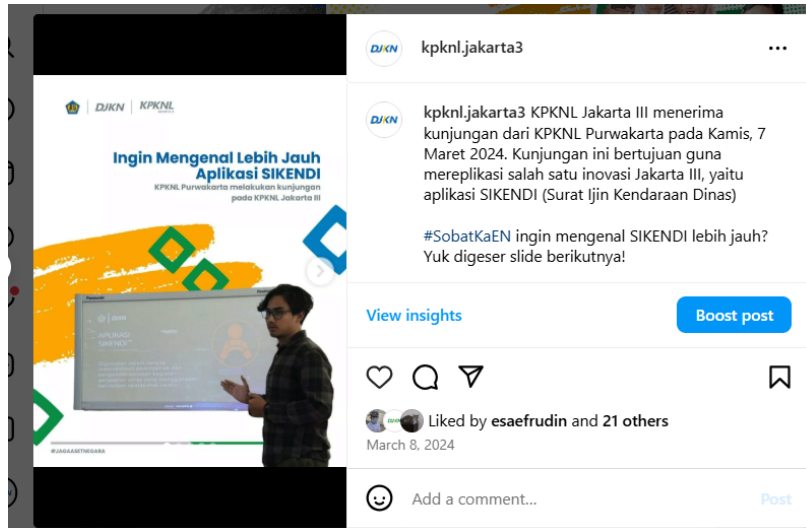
DJKN | KPKNL

Ingin Mengenal Lebih Jauh Aplikasi SIKENDI

KPKNL Purwakarta melakukan kunjungan pada KPKNL Jakarta III

APLIKASI SIKENDI

#JAGAASETNEGARA

DJKN kpknl.jakarta3

kpknl.jakarta3 KPKNL Jakarta III menerima kunjungan dari KPKNL Purwakarta pada Kamis, 7 Maret 2024. Kunjungan ini bertujuan guna mereplikasi salah satu inovasi Jakarta III, yaitu aplikasi SIKENDI (Surat Ijin Kendaraan Dinas)

#SobatKaEN ingin mengenal SIKENDI lebih jauh? Yuk digeser slide berikutnya!

View insights

Boost post

Liked by esaefrudin and 21 others

March 8, 2024

Add a comment...

Post